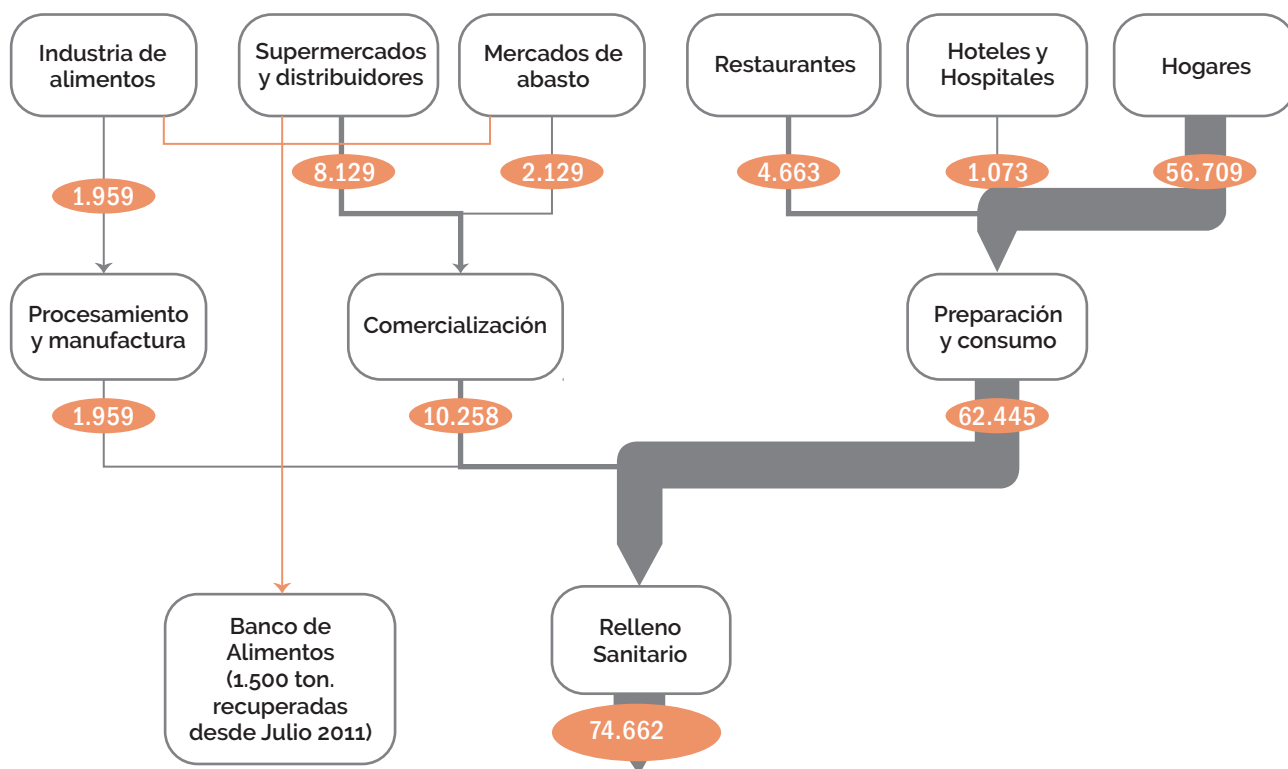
Industria de alimentos

Supermercados y distribuidores

Mercados de abasto

Restaurantes

Hoteles y Hospitales

Hogares

1.959

8.129

2.129

4.663

1.073

56.709

Procesamiento y manufactura

Comercialización

Preparación y consumo

1.959

10.258

62.445

Banco de Alimentos (1.500 ton. recuperadas desde Julio 2011)

Relleno Sanitario

74.662